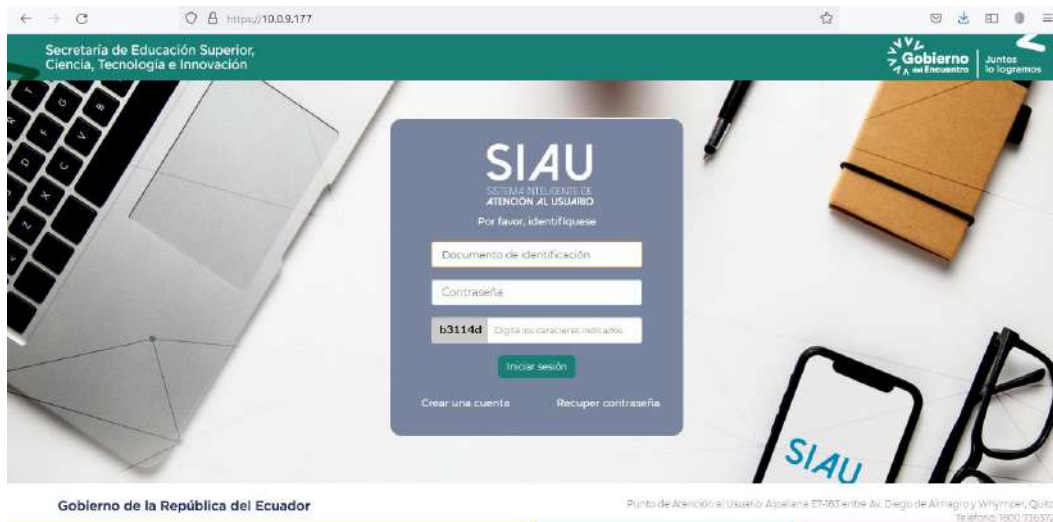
https://10.0.9.177

Secretaría de Educación Superior, Ciencia, Tecnología e Innovación

Gobierno del Encuentro | Juntos lo logramos

SIAU
SISTEMA INTELIGENTE DE ATENCIÓN AL USUARIO
Por favor, identifíquese

Documento de identificación

Contraseña

b3114d Digite los caracteres indicados

Iniciar sesión

Crear una cuenta Recuper contraseña

SIAU

Gobierno de la República del Ecuador

Punto de Atención al Usuario: Alpallana E7-183 entre Av. Diego de Almagro y Whymper, Quito
Teléfono: 1800 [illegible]